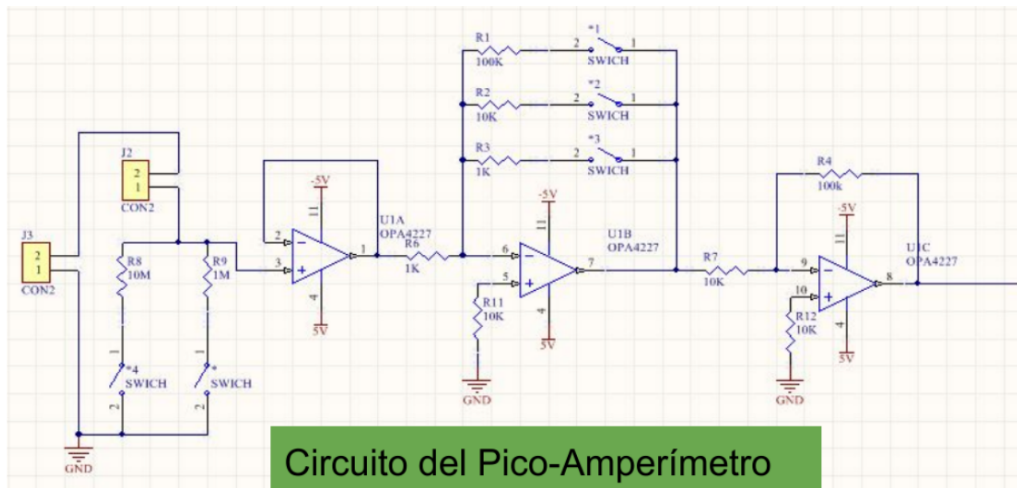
R1
100K
2
*1
1
SWICH
R2
10K
2
*2
1
SWICH
R3
1K
2
*3
1
SWICH
J2
2
1
CON2
J3
2
1
CON2
-5V
11
2
3
-
+
4
5V
1
U1A
OPA4227
R6
1K
-5V
11
6
5
-
+
4
5V
7
U1B
OPA4227
R4
100k
R7
10K
-5V
11
9
10
-
+
4
5V
8
U1C
OPA4227
R8
10M
R9
1M
R11
10K
R12
10K
1
*4
SWICH
2
1
*
SWICH
2
GND
GND
GND

Circuito del Pico-Amperímetro